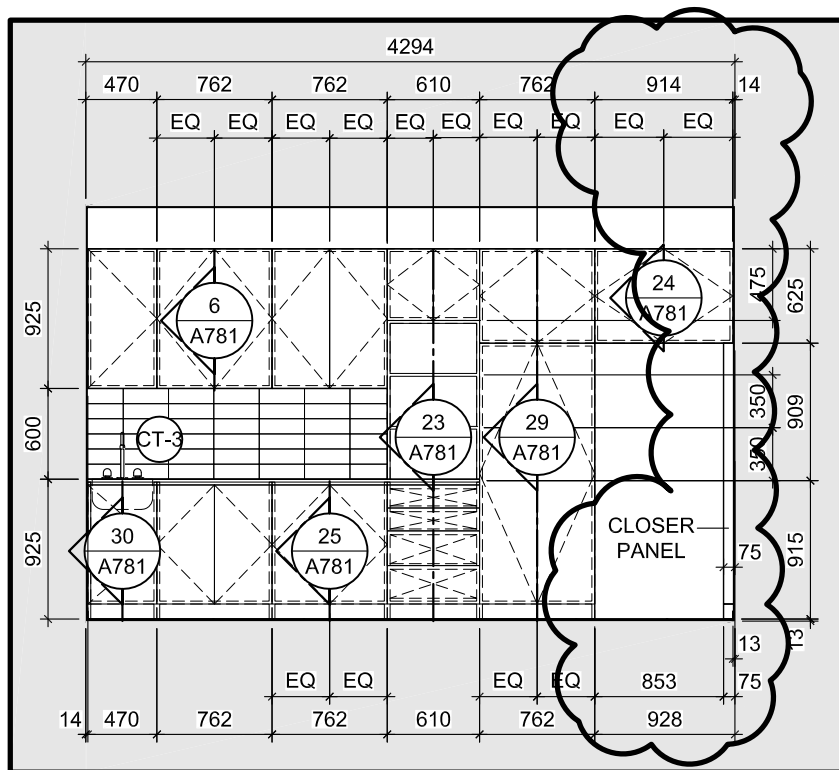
4294
470 762 762 610 762 914 14
EQ EQ EQ EQ EQ EQ EQ EQ EQ EQ
925
600
925
6
A781
24
A781
475
625
CT-3
23
A781
29
A781
350
909
350
30
A781
25
A781
CLOSER PANEL
75
915
13
13
EQ EQ EQ EQ 853 75
14 470 762 762 610 762 928